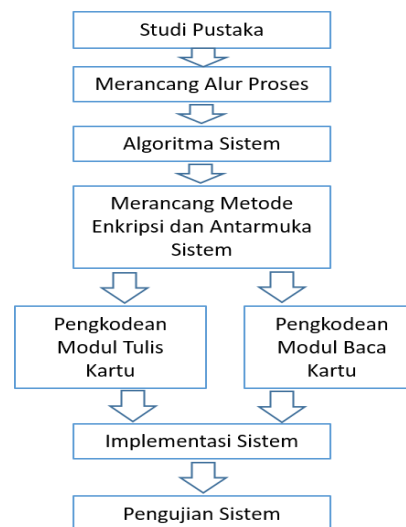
Studi Pustaka

Merancang Alur Proses

Algoritma Sistem

Merancang Metode Enkripsi dan Antarmuka Sistem

Pengkodean Modul Tulis Kartu

Pengkodean Modul Baca Kartu

Implementasi Sistem

Pengujian Sistem